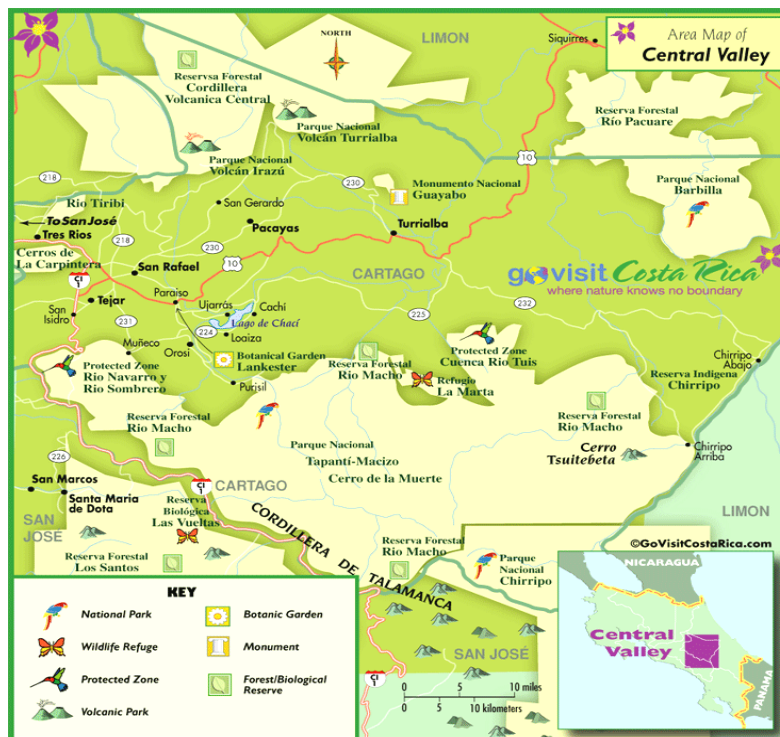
Area Map of
Central Valley

LIMON
NORTH
Siquirres

Reserva Forestal
Cordillera
Volcanica Central

Parque Nacional
Volcán Turrialba

Reserva Forestal
Rio Pacuare

10

Parque Nacional
Volcán Irazú

Parque Nacional
Barbilla

218
230
Monumento Nacional
Guayabo

Rio Tiribi
To San José
San Gerardo
Turrialba
Tres Rios
218
Pacayas
230
Cerros de
La Carpintera
10
CARTAGO
San Rafael
govisit Costa Rica
where nature knows no boundary
2
Tejar
Paraiso
Ujarrás
Cachi
232
San
Isidro
231
Lago de Chací
225
224
Loaiza
Muñeco
Orosi
Protected Zone
Cuenca Rio Tuis
Protected Zone
Rio Navarro y
Rio Sombrero
Botanical Garden
Lankester
Reserva Forestal
Rio Macho
Chirripo
Abajo
Refugio
La Marta
Reserva Indigena
Chirripo
Purisil
Reserva Forestal
Rio Macho
Reserva Forestal
Rio Macho
Parque Nacional
Tapantí-Macizo
Cerro de la Muerte
Cerro
Tsuitebeta
Chirripo
Arriba
226
San Marcos
2
CARTAGO
Santa Maria
de Dota
Reserva
Biológica
Las Vueltas
LIMON
SAN
JOSÉ
CORDILLERA DE TALAMANCA
Reserva Forestal
Rio Macho
©GoVisitCostaRica.com
Reserva Forestal
Los Santos
Parque
Nacional
Chirripo
NICARAGUA

KEY
National Park
Botanic Garden
Wildlife Refuge
Monument
Protected Zone
Forest/Biological Reserve
Volcanic Park

SAN JOSÉ
2
0 5 10 miles
0 5 10 kilometers

Central
Valley
PANAMA